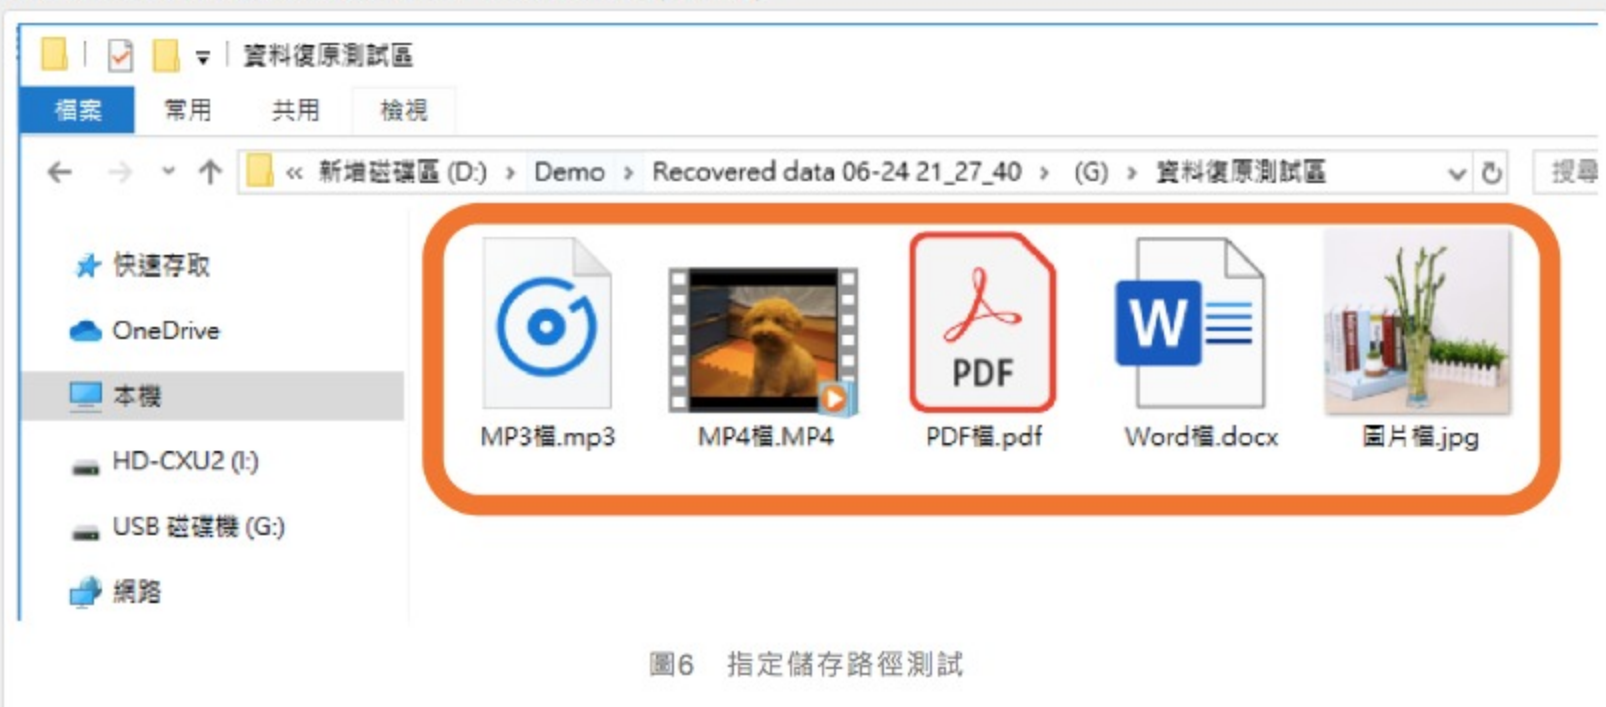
資料復原測試區

檔案 常用 共用 檢視

« 新增磁碟區 (D:) › Demo › Recovered data 06-24 21_27_40 › (G) › 資料復原測試區

搜尋

快速存取
OneDrive
本機
HD-CXU2 (I:)
USB 磁碟機 (G:)
網路

PDF

MP3檔.mp3
MP4檔.MP4
PDF檔.pdf
Word檔.docx
圖片檔.jpg

圖6 指定儲存路徑測試